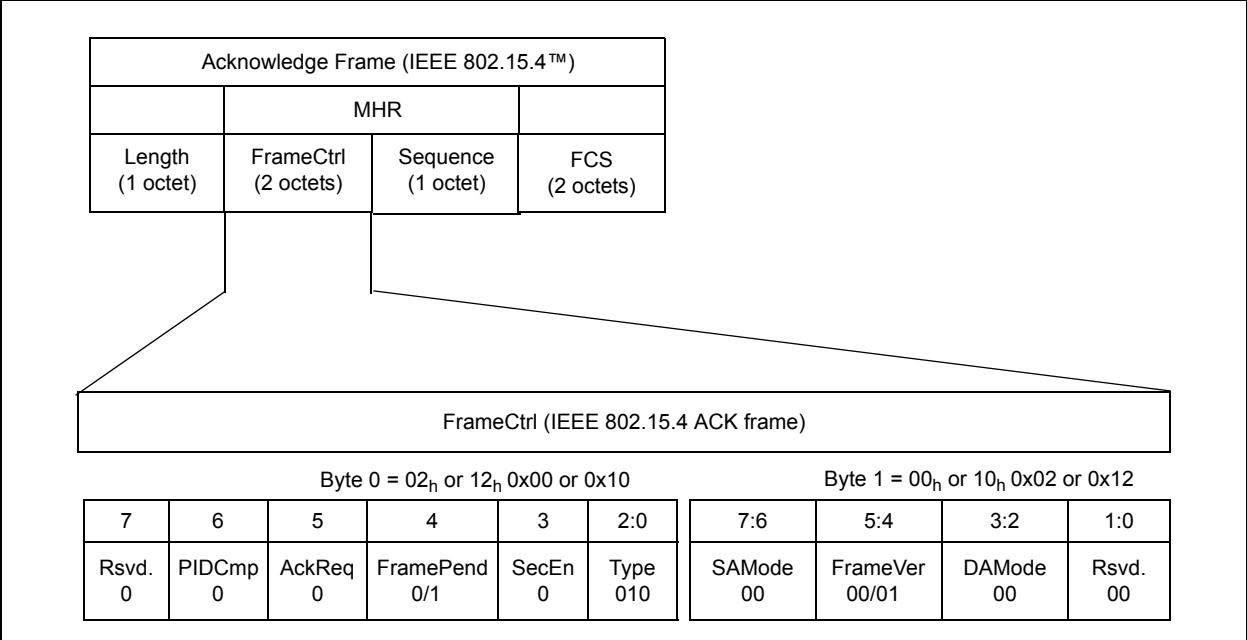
Acknowledge Frame (IEEE 802.15.4™)

| | MHR | | |
|---|---|---|---|
| Length (1 octet) | FrameCtrl (2 octets) | Sequence (1 octet) | FCS (2 octets) |

FrameCtrl (IEEE 802.15.4 ACK frame)

Byte 0 = $02_h$ or $12_h$ 0x00 or 0x10

| 7 | 6 | 5 | 4 | 3 | 2:0 |
|---|---|---|---|---|---|
| Rsvd. 0 | PIDCmp 0 | AckReq 0 | FramePend 0/1 | SecEn 0 | Type 010 |

Byte 1 = $00_h$ or $10_h$ 0x02 or 0x12

| 7:6 | 5:4 | 3:2 | 1:0 |
|---|---|---|---|
| SAMode 00 | FrameVer 00/01 | DAMode 00 | Rsvd. 00 |